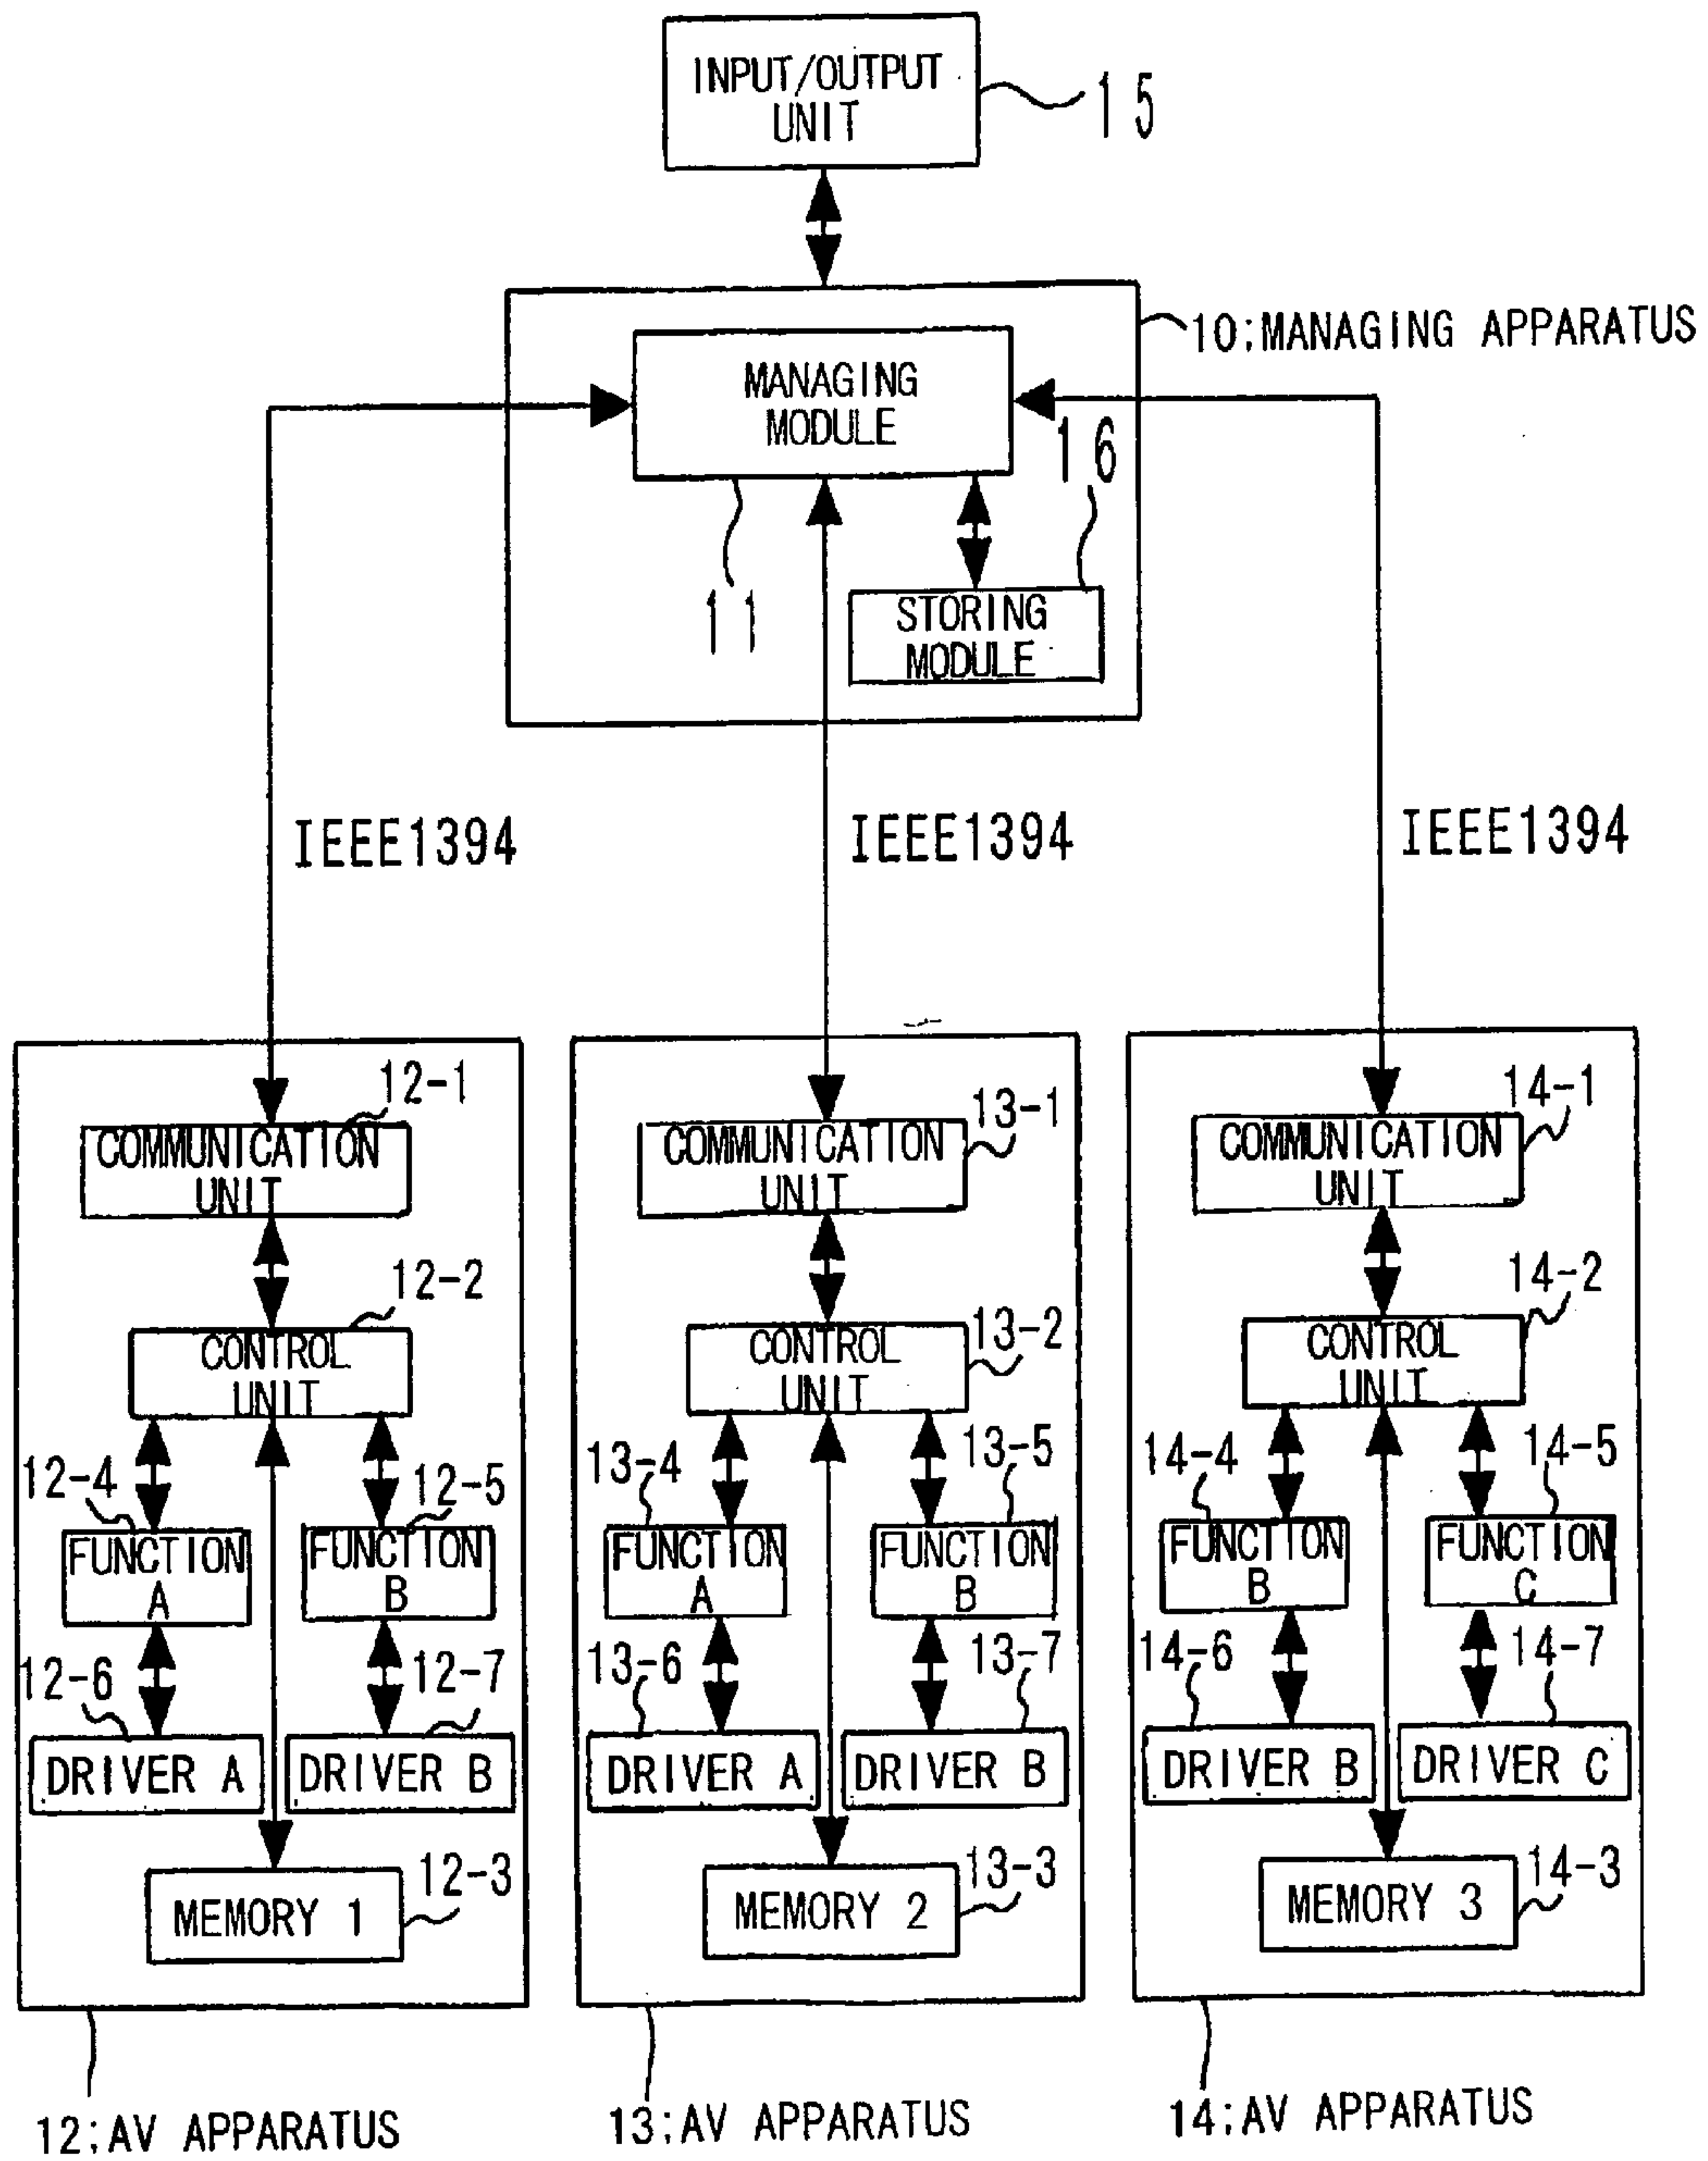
INPUT/OUTPUT UNIT
15

10;MANAGING APPARATUS

MANAGING MODULE
11
16
STORING MODULE

IEEE1394
IEEE1394
IEEE1394

12-1
COMMUNICATION UNIT
12-2
CONTROL UNIT
12-4
12-5
FUNCTION A
FUNCTION B
12-6
12-7
DRIVER A
DRIVER B
MEMORY 1
12-3
12;AV APPARATUS

13-1
COMMUNICATION UNIT
13-2
CONTROL UNIT
13-4
13-5
FUNCTION A
FUNCTION B
13-6
13-7
DRIVER A
DRIVER B
MEMORY 2
13-3
13;AV APPARATUS

14-1
COMMUNICATION UNIT
14-2
CONTROL UNIT
14-4
14-5
FUNCTION B
FUNCTION C
14-6
14-7
DRIVER B
DRIVER C
MEMORY 3
14-3
14;AV APPARATUS